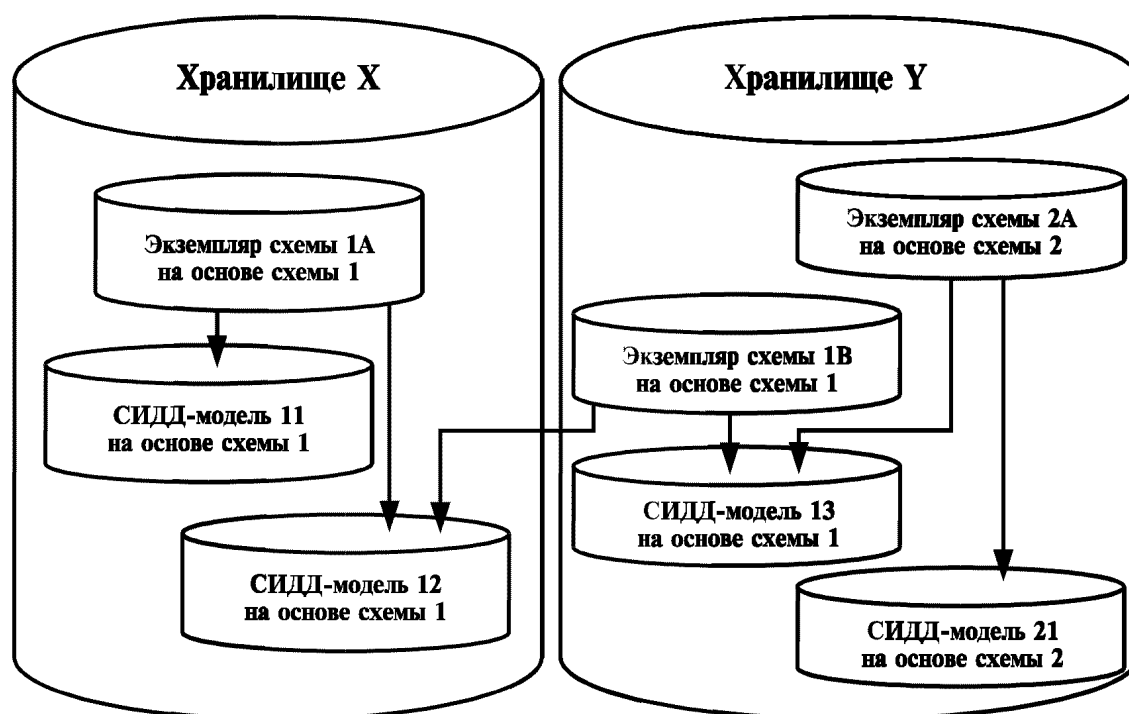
Хранилище X

Экземпляр схемы 1A на основе схемы 1

СИДД-модель 11 на основе схемы 1

СИДД-модель 12 на основе схемы 1

Хранилище Y

Экземпляр схемы 2A на основе схемы 2

Экземпляр схемы 1B на основе схемы 1

СИДД-модель 13 на основе схемы 1

СИДД-модель 21 на основе схемы 2